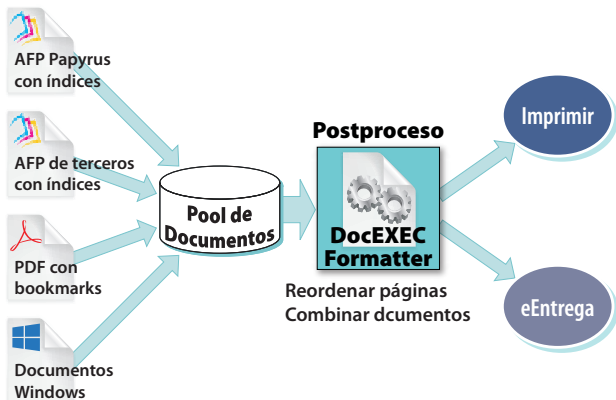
AFP Papyrus con índices

AFP de terceros con índices

PDF con bookmarks

Documentos Windows

Pool de Documentos

Postproceso

DocEXEC Formatter

Reordenar páginas
Combinar dcumentos

Imprimir

eEntrega